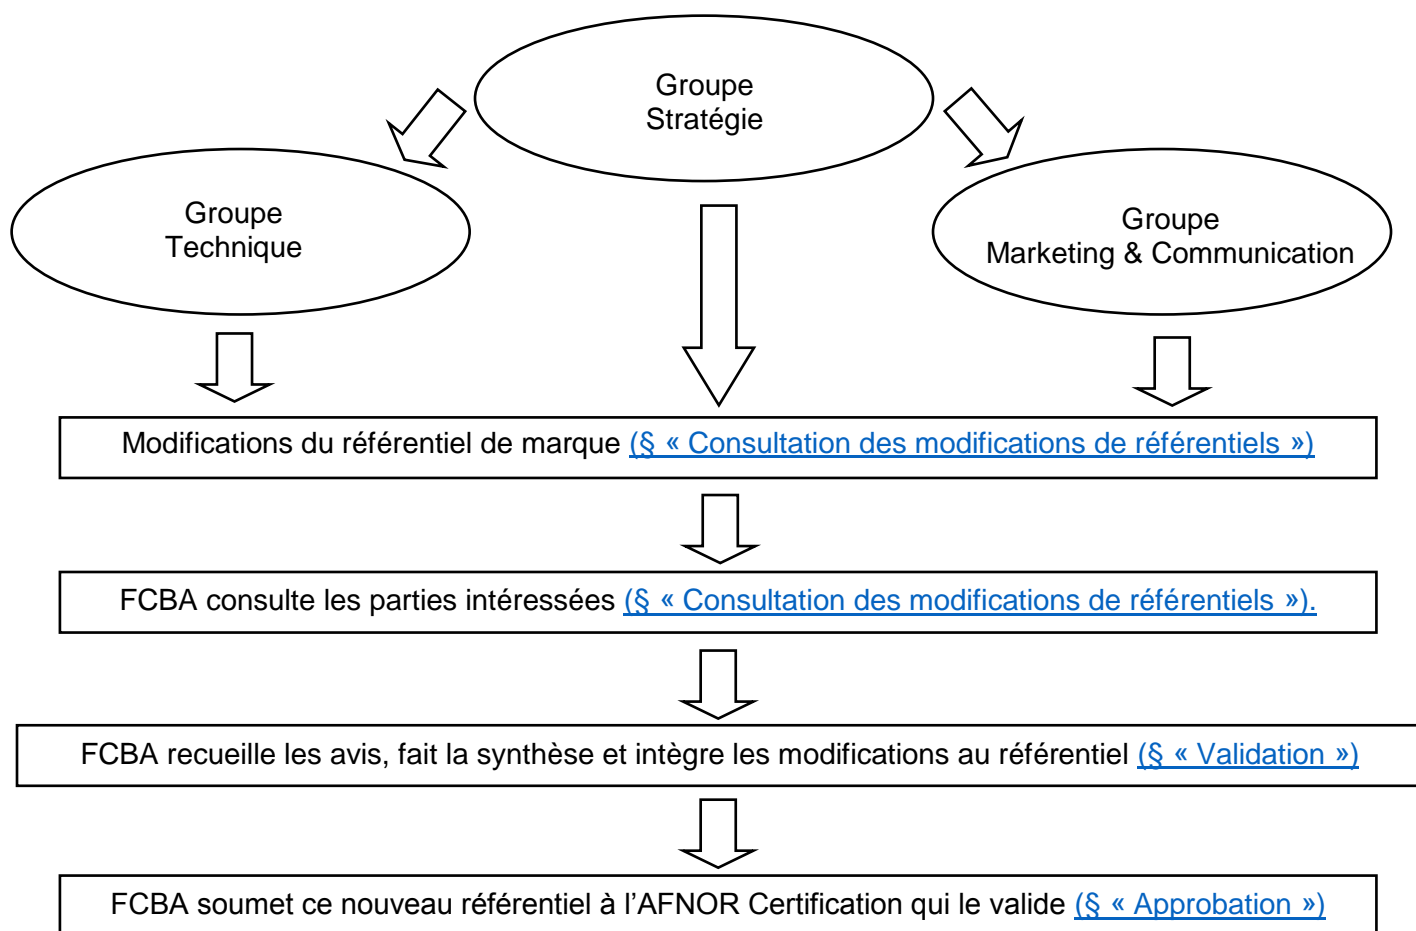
Groupe Stratégie

Groupe Technique

Groupe Marketing & Communication

Modifications du référentiel de marque (§ « Consultation des modifications de référentiels »)

FCBA consulte les parties intéressées (§ « Consultation des modifications de référentiels »).

FCBA recueille les avis, fait la synthèse et intègre les modifications au référentiel (§ « Validation »)

FCBA soumet ce nouveau référentiel à l'AFNOR Certification qui le valide (§ « Approbation »)